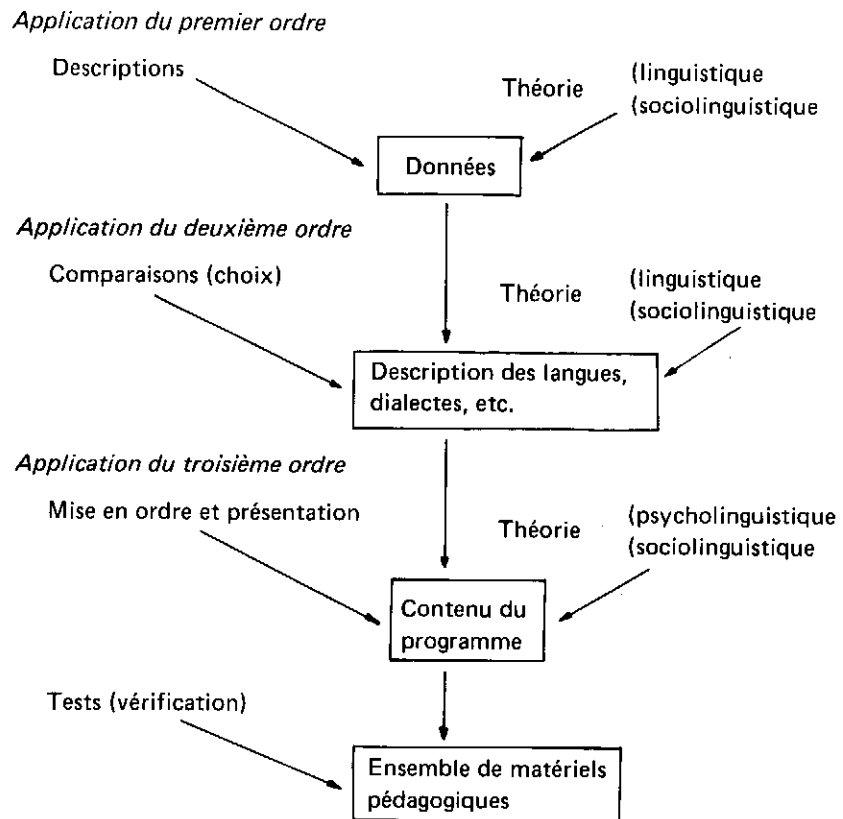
Application du premier ordre

Descriptions

Théorie (linguistique
(sociolinguistique

Données

Application du deuxième ordre

Comparaisons (choix)

Théorie (linguistique
(sociolinguistique

Description des langues, dialectes, etc.

Application du troisième ordre

Mise en ordre et présentation

Théorie (psycholinguistique
(sociolinguistique

Contenu du programme

Tests (vérification)

Ensemble de matériels pédagogiques